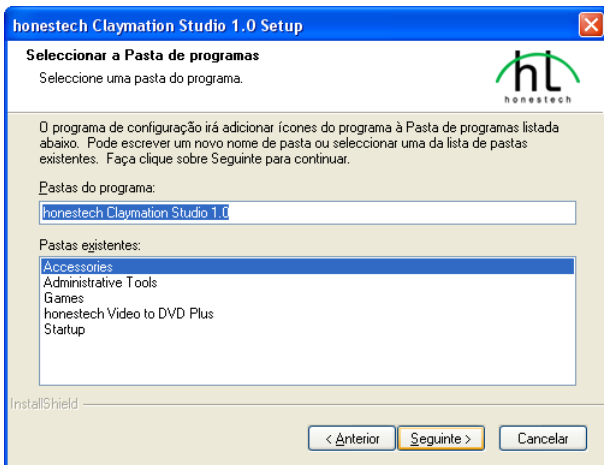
honestech Claymation Studio 1.0 Setup

Seleccionar a Pasta de programas

Seleccione uma pasta do programa.

hL
honestech

O programa de configuração irá adicionar ícones do programa à Pasta de programas listada abaixo. Pode escrever um novo nome de pasta ou seleccionar uma da lista de pastas existentes. Faça clique sobre Seguinte para continuar.

Pastas do programa:

honestech Claymation Studio 1.0

Pastas existentes:

Accessories
Administrative Tools
Games
honestech Video to DVD Plus
Startup

InstallShield

< Anterior
Seguinte >
Cancelar